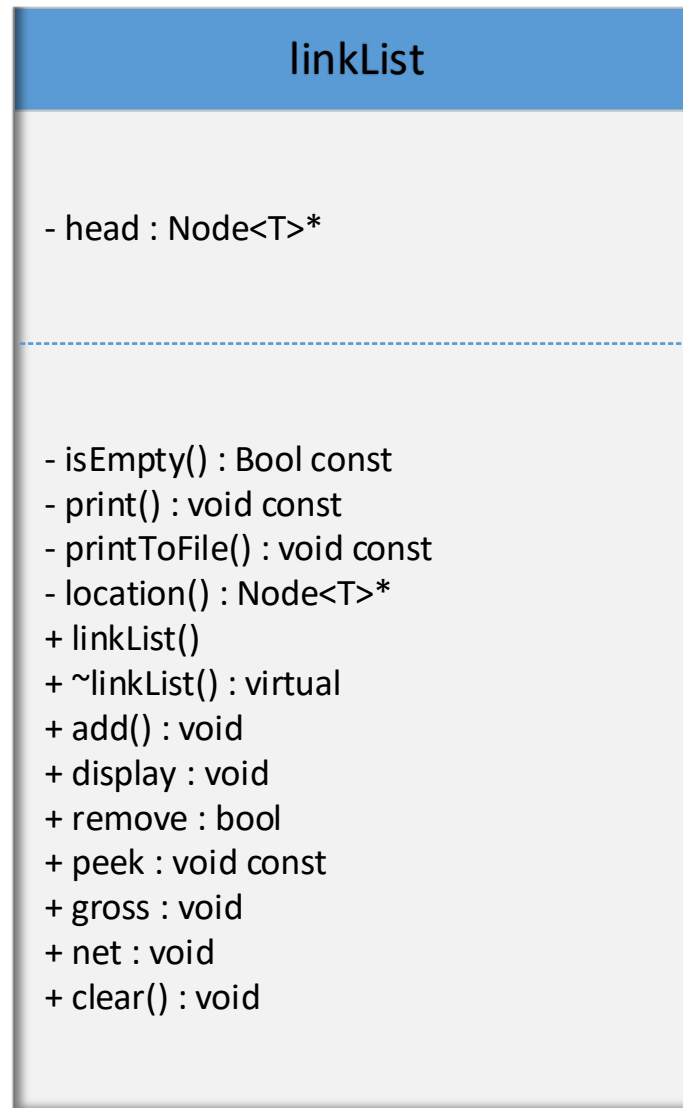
linkList

- head : Node<T>*

- isEmpty() : Bool const
- print() : void const
- printToFile() : void const
- location() : Node<T>*
+ linkList()
+ ~linkList() : virtual
+ add() : void
+ display : void
+ remove : bool
+ peek : void const
+ gross : void
+ net : void
+ clear() : void